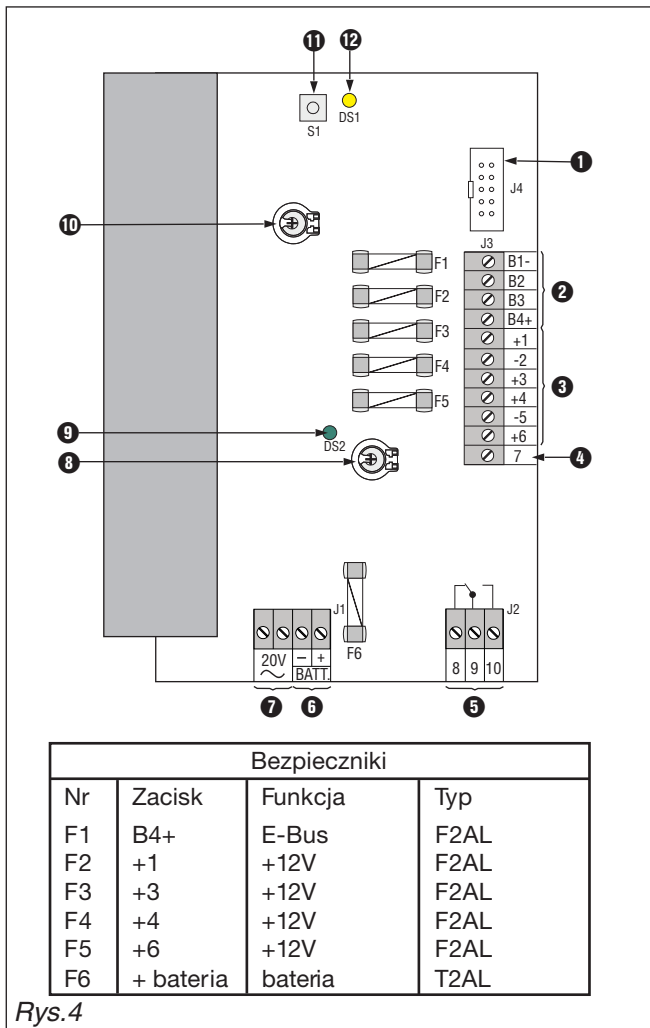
11 12
S1 DS1
1
J4
10
J3
F1 B1-
F2 B2 2
F3 B3
B4+
F4 +1
-2
F5 +3 3
+4
-5
9 +6
DS2
8 7 4
J1 J2
F6
20V ~ – + BATT.
8 9 10
7 6 5

| Bezpieczniki | | | |
|---|---|---|---|
| Nr | Zacisk | Funkcja | Typ |
| F1 | B4+ | E-Bus | F2AL |
| F2 | +1 | +12V | F2AL |
| F3 | +3 | +12V | F2AL |
| F4 | +4 | +12V | F2AL |
| F5 | +6 | +12V | F2AL |
| F6 | + bateria | bateria | T2AL |

Rys.4